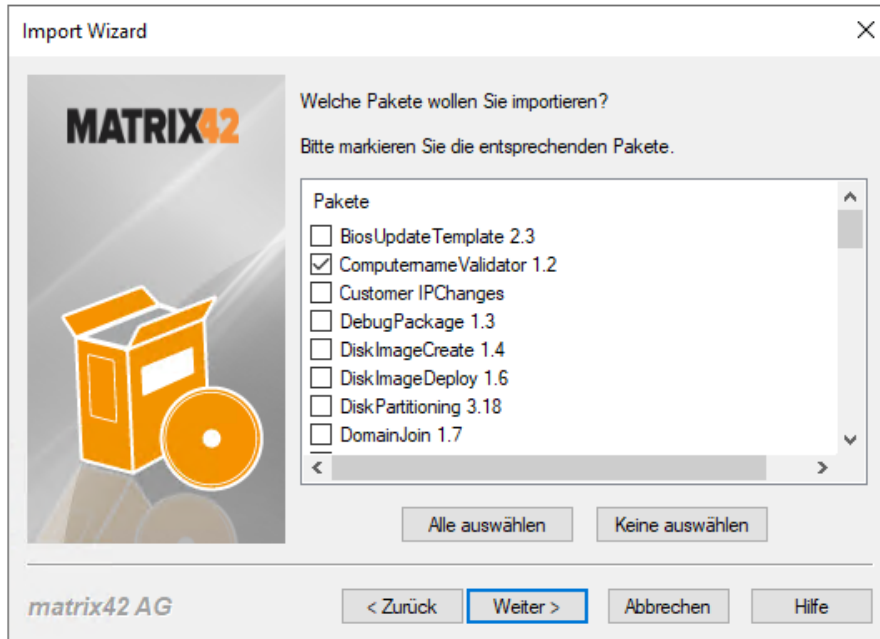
Import Wizard

MATRIX42

Welche Pakete wollen Sie importieren?

Bitte markieren Sie die entsprechenden Pakete.

Pakete
BiosUpdateTemplate 2.3
ComputernameValidator 1.2
Customer IPChanges
DebugPackage 1.3
DiskImageCreate 1.4
DiskImageDeploy 1.6
DiskPartitioning 3.18
DomainJoin 1.7

Alle auswählen
Keine auswählen

matrix42 AG

< Zurück
Weiter >
Abbrechen
Hilfe